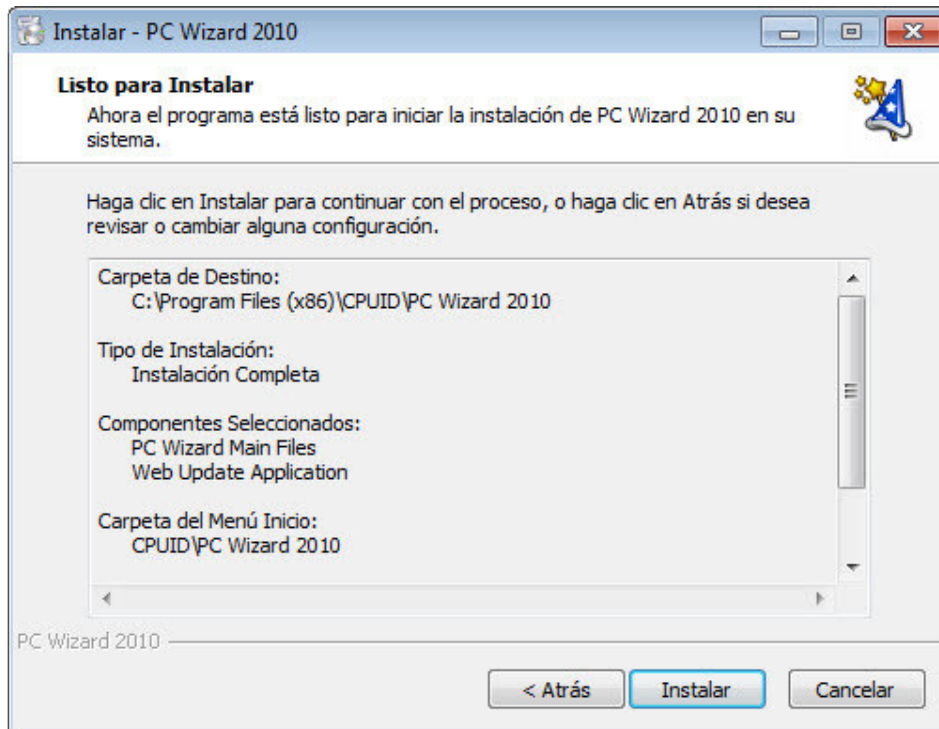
Instalar - PC Wizard 2010

Listo para Instalar
Ahora el programa está listo para iniciar la instalación de PC Wizard 2010 en su sistema.

Haga clic en Instalar para continuar con el proceso, o haga clic en Atrás si desea revisar o cambiar alguna configuración.

Carpeta de Destino:
C:\Program Files (x86)\CPUID\PC Wizard 2010

Tipo de Instalación:
Instalación Completa

Componentes Seleccionados:
PC Wizard Main Files
Web Update Application

Carpeta del Menú Inicio:
CPUID\PC Wizard 2010

PC Wizard 2010

< Atrás
Instalar
Cancelar